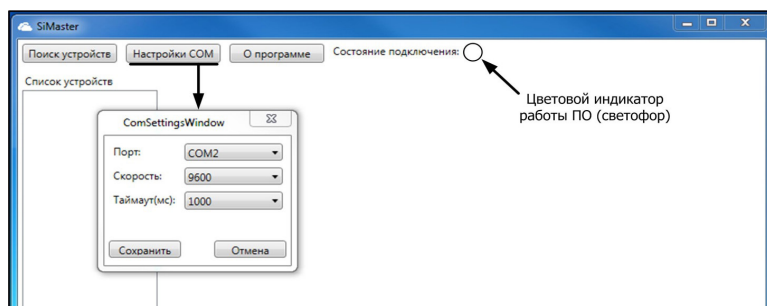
SiMaster

Поиск устройств Настройки COM О программе Состояние подключения:

Цветовой индикатор работы ПО (светофор)

Список устройств

ComSettingsWindow

Порт: COM2

Скорость: 9600

Таймаут(мс): 1000

Сохранить Отмена